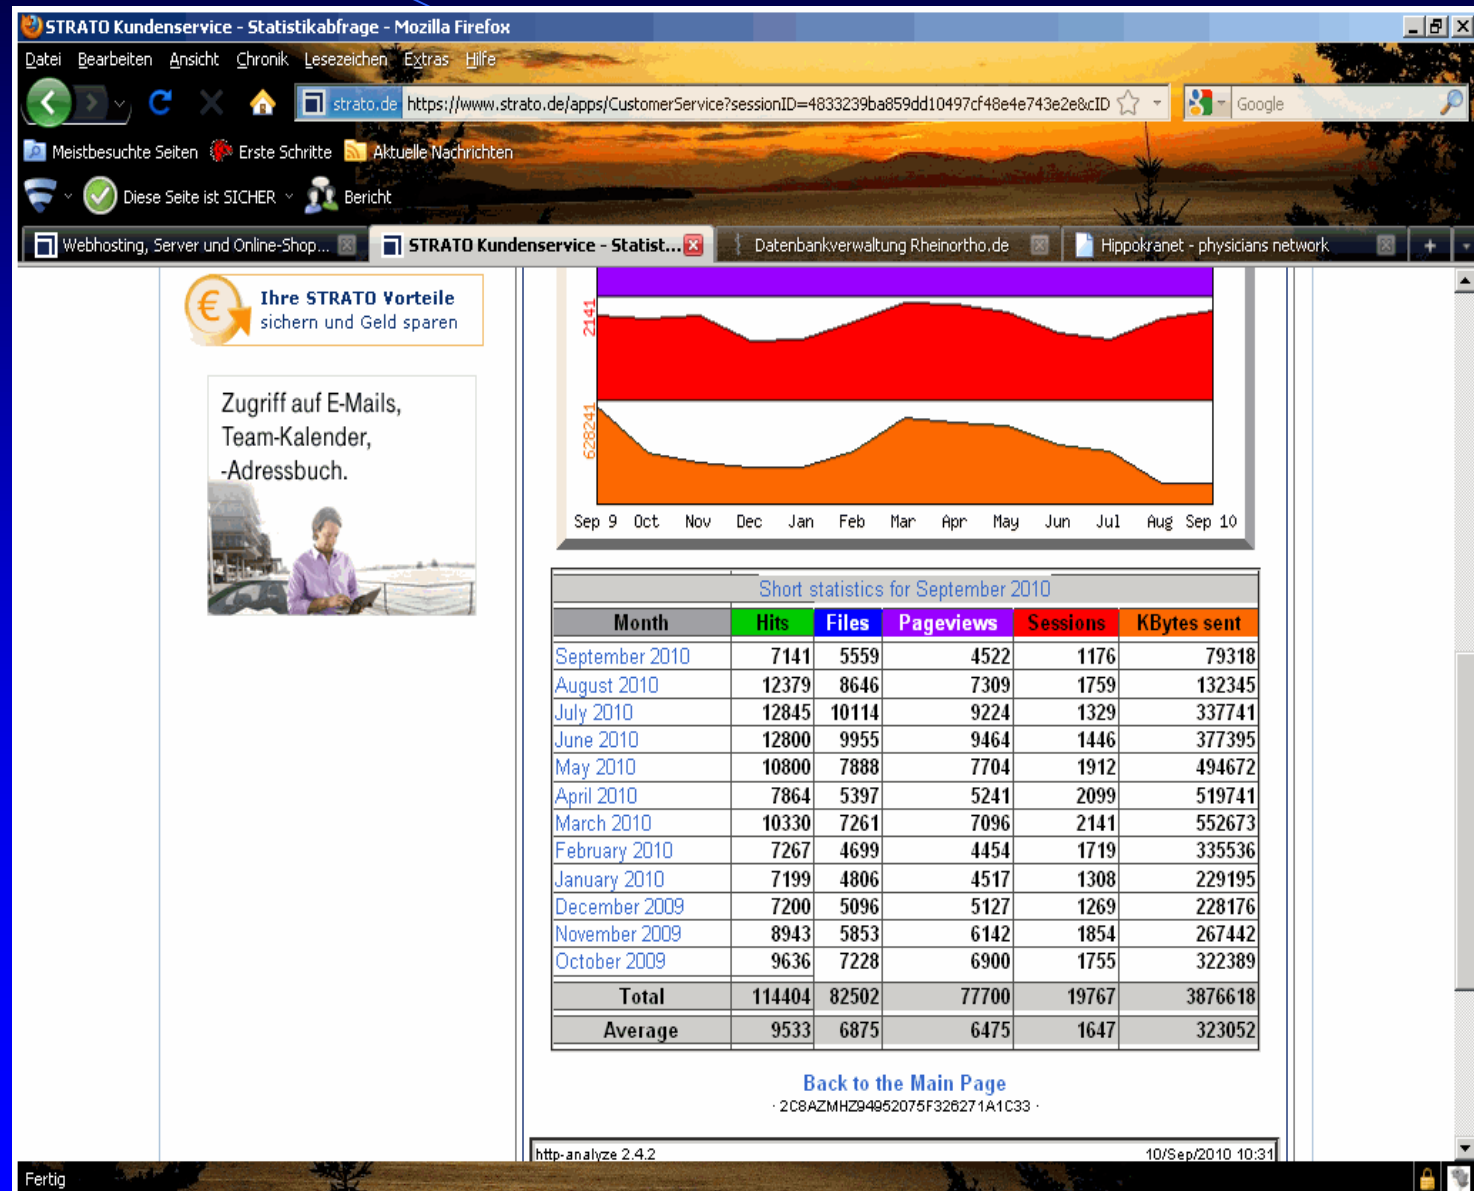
STRATO Kundenservice - Statistikabfrage - Mozilla Firefox

Datei Bearbeiten Ansicht Chronik Lesezeichen Extras Hilfe

strato.de https://www.strato.de/apps/CustomerService?sessionID=4833239ba859dd10497cf48e4e743e2e&cID

Google

Meistbesuchte Seiten Erste Schritte Aktuelle Nachrichten

Diese Seite ist SICHER Bericht

Webhosting, Server und Online-Shop... STRATO Kundenservice - Statist... Datenbankverwaltung Rheinortho.de Hippokranet - physicians network

Ihre STRATO Vorteile sichern und Geld sparen

Zugriff auf E-Mails, Team-Kalender, -Adressbuch.

2141

628241

Sep 9 Oct Nov Dec Jan Feb Mar Apr May Jun Jul Aug Sep 10

Short statistics for September 2010

| Month | Hits | Files | Pageviews | Sessions | KBytes sent |
|---|---|---|---|---|---|
| September 2010 | 7141 | 5559 | 4522 | 1176 | 79318 |
| August 2010 | 12379 | 8646 | 7309 | 1759 | 132345 |
| July 2010 | 12845 | 10114 | 9224 | 1329 | 337741 |
| June 2010 | 12800 | 9955 | 9464 | 1446 | 377395 |
| May 2010 | 10800 | 7888 | 7704 | 1912 | 494672 |
| April 2010 | 7864 | 5397 | 5241 | 2099 | 519741 |
| March 2010 | 10330 | 7261 | 7096 | 2141 | 552673 |
| February 2010 | 7267 | 4699 | 4454 | 1719 | 335536 |
| January 2010 | 7199 | 4806 | 4517 | 1308 | 229195 |
| December 2009 | 7200 | 5096 | 5127 | 1269 | 228176 |
| November 2009 | 8943 | 5853 | 6142 | 1854 | 267442 |
| October 2009 | 9636 | 7228 | 6900 | 1755 | 322389 |
| Total | 114404 | 82502 | 77700 | 19767 | 3876618 |
| Average | 9533 | 6875 | 6475 | 1647 | 323052 |

Back to the Main Page
· 2C8AZMHZ94952075F326271A1C33 ·

http-analyze 2.4.2 10/Sep/2010 10:31

Fertig